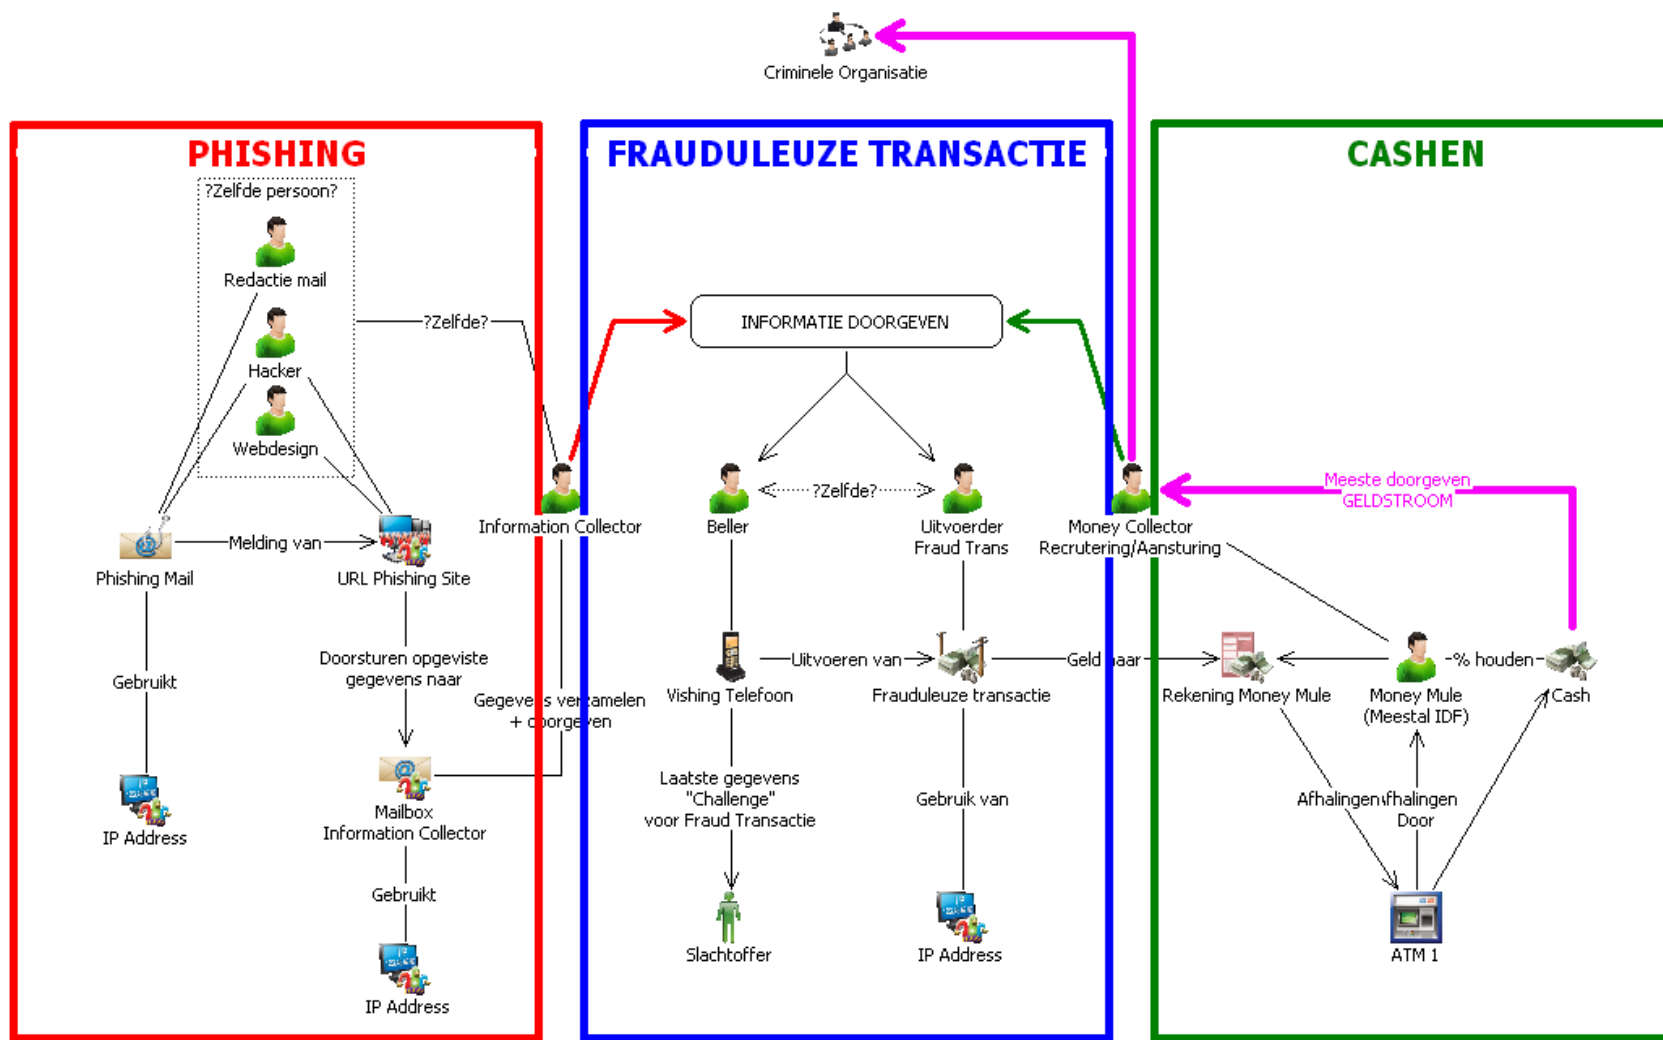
Criminele Organisatie

PHISHING

?Zelfde persoon?

Redactie mail

Hacker

Webdesign

?Zelfde?

Phishing Mail

Melding van

URL Phishing Site

Information Collector

Gebruikt

Doorsturen opgeviste gegevens naar

Gegevens verzamelen + doorgeven

IP Address

Mailbox Information Collector

Gebruikt

IP Address

FRAUDULEUZE TRANSACTIE

INFORMATIE DOORGEVEN

Beller

?Zelfde?

Uitvoerder Fraud Trans

Vishing Telefoon

Uitvoeren van

Frauduleuze transactie

Laatste gegevens "Challenge" voor Fraud Transactie

Gebruik van

Slachtoffer

IP Address

CASHEN

Money Collector Recrutering/Aansturing

Meeste doorgeven GELDSTROOM

Geld naar

Rekening Money Mule

Money Mule (Meestal IDF)

-% houden

Cash

Afhalingen\fhalingen Door

ATM 1